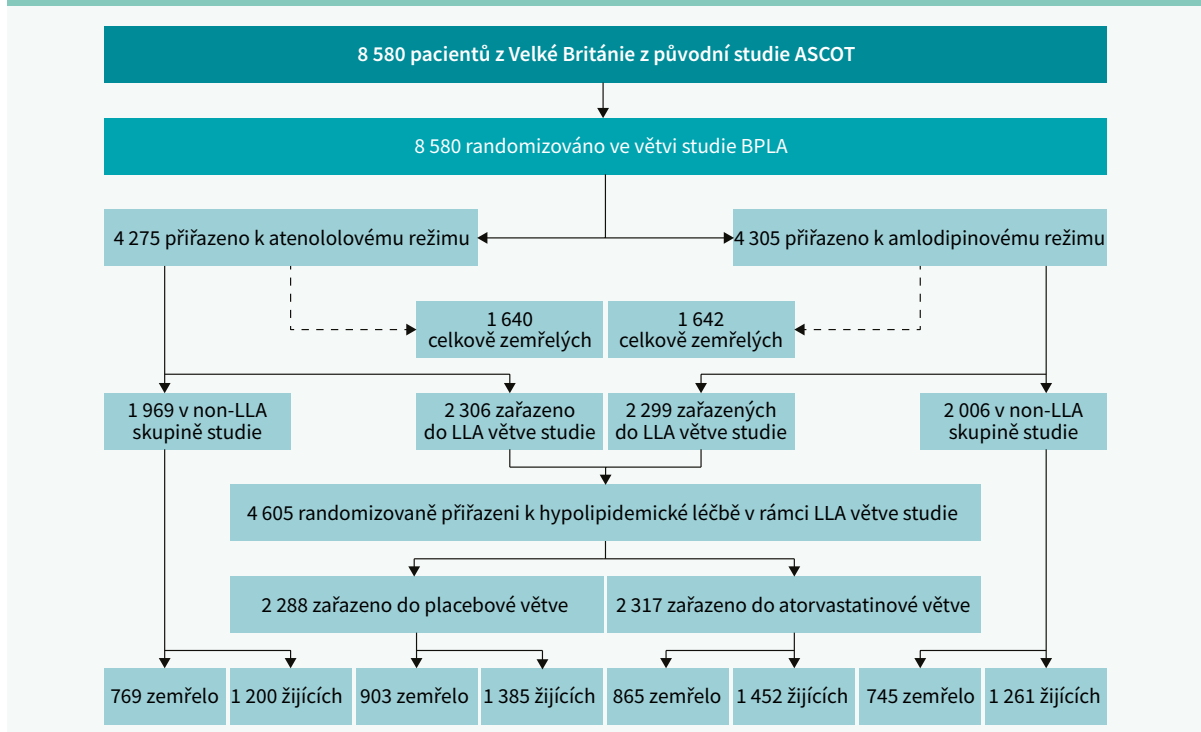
8 580 pacientů z Velké Británie z původní studie ASCOT

8 580 randomizováno ve větvi studie BPLA

4 275 přiřazeno k atenololovému režimu

4 305 přiřazeno k amlodipinovému režimu

1 640
celkově zemřelých

1 642
celkově zemřelých

1 969 v non-LLA skupině studie

2 306 zařazeno do LLA větve studie

2 299 zařazených do LLA větve studie

2 006 v non-LLA skupině studie

4 605 randomizovaně přiřazeni k hypolipidemické léčbě v rámci LLA větve studie

2 288 zařazeno do placebové větve

2 317 zařazeno do atorvastatinové větve

769 zemřelo

1 200 žijících

903 zemřelo

1 385 žijících

865 zemřelo

1 452 žijících

745 zemřelo

1 261 žijících